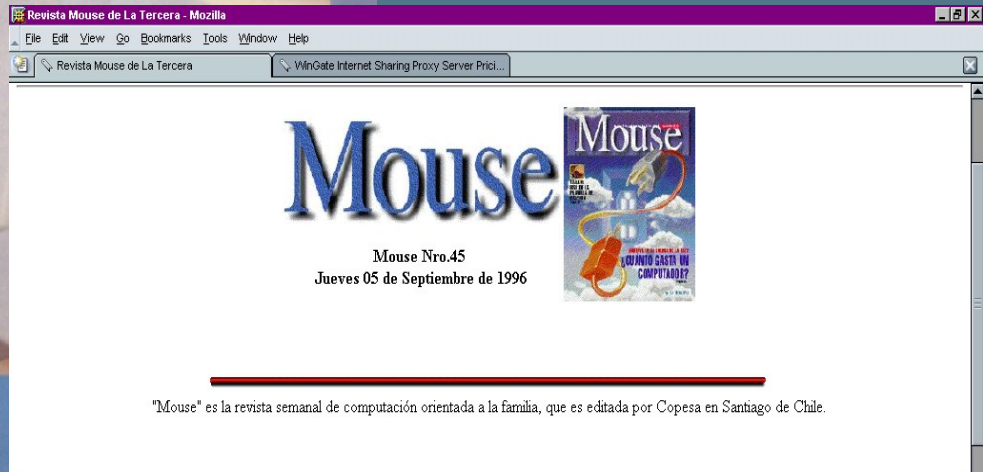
Revista Mouse de La Tercera - Mozilla

File Edit View Go Bookmarks Tools Window Help

Revista Mouse de La Tercera

WinGate Internet Sharing Proxy Server Prici...

Mouse

Mouse

¿CUÁNTO GASTA UN COMPUTADOR?

Mouse Nro.45
Jueves 05 de Septiembre de 1996

"Mouse" es la revista semanal de computación orientada a la familia, que es editada por Copesa en Santiago de Chile.